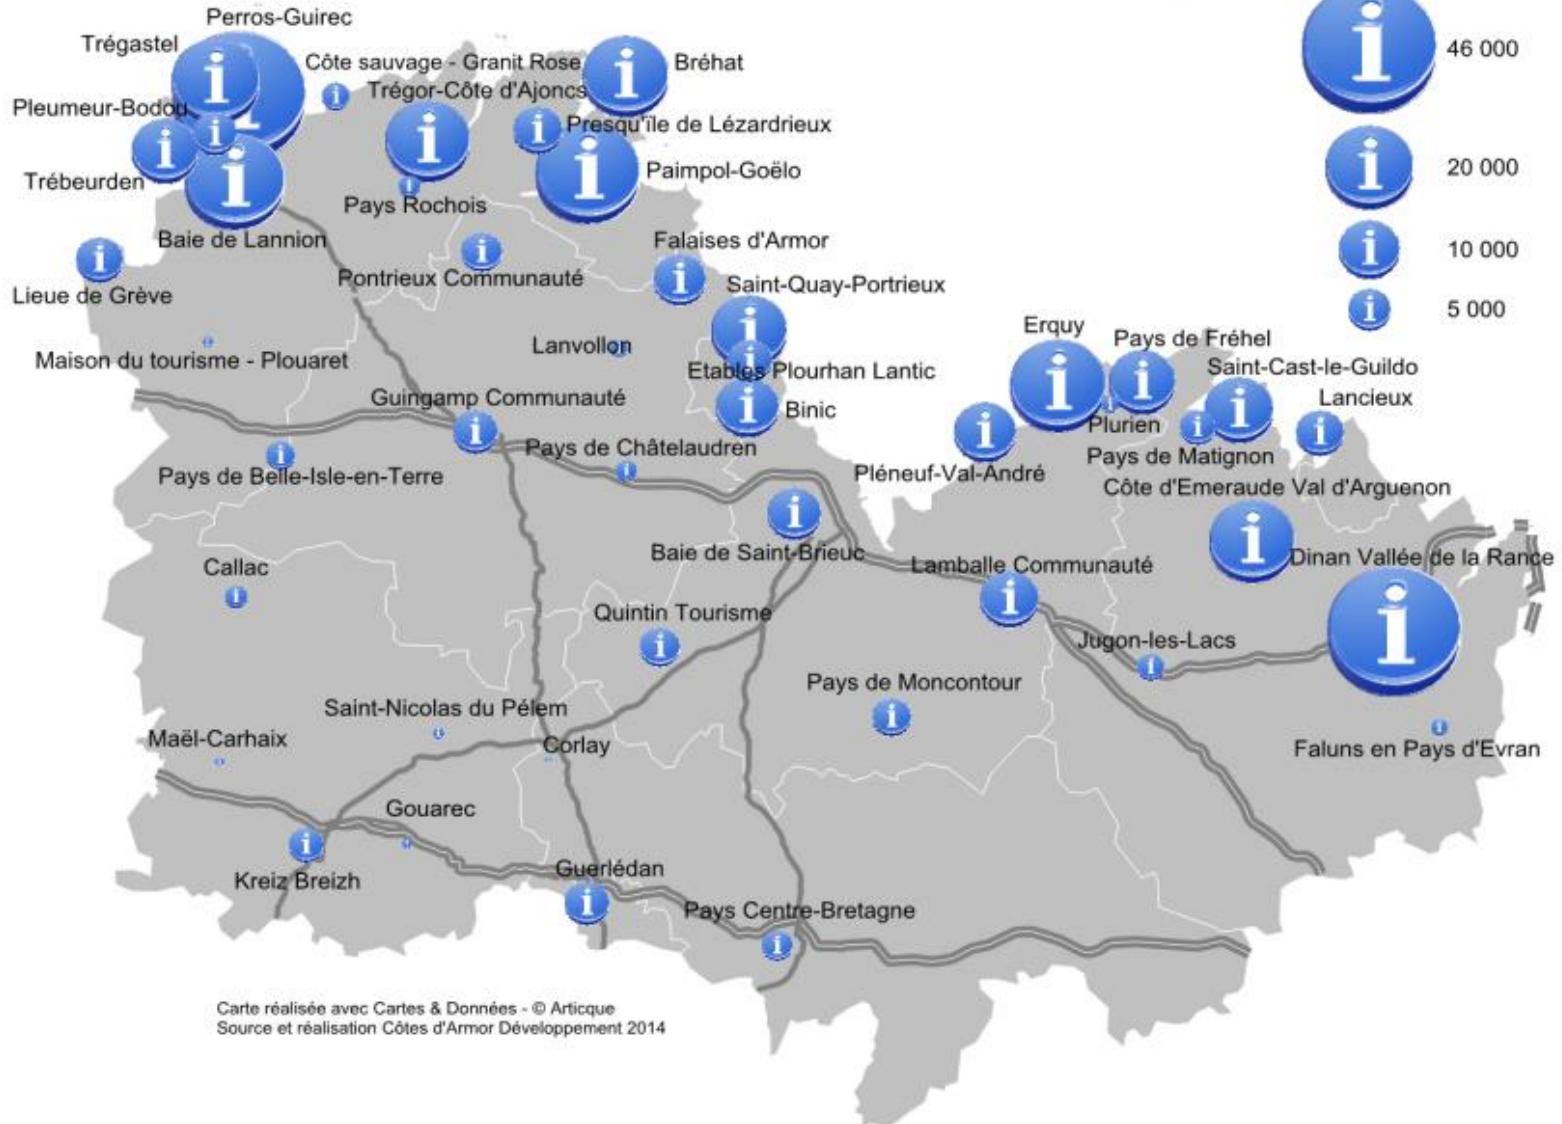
Perros-Guirec
Trégastel
Côte sauvage - Granit Rose
Bréhat
Trégor-Côte d'Ajoncs
Pleumeur-Bodou
Presqu'île de Lézardrieux
Trébeurden
Paimpol-Goëlo
Pays Rochois
Baie de Lannion
Falaises d'Armor
Pontrieux Communauté
Lieue de Grève
Saint-Quay-Portrieux
Maison du tourisme - Plouaret
Lanvollon
Etables Plourhan Lantic
Binic
Guingamp Communauté
Pays de Châtelaudren
Pays de Belle-Isle-en-Terre
Erquy
Pays de Fréhel
Saint-Cast-le-Guildo
Lancieux
Plurien
Pays de Matignon
Pléneuf-Val-André
Côte d'Emeraude Val d'Arguenon
Dinan Vallée de la Rance
Baie de Saint-Brieuc
Lamballe Communauté
Callac
Quintin Tourisme
Jugon-les-Lacs
Pays de Moncontour
Saint-Nicolas du Pélem
Maël-Carhaix
Corlay
Faluns en Pays d'Evran
Gouarec
Kreiz Breizh
Guerlédan
Pays Centre-Bretagne

46 000
20 000
10 000
5 000

Carte réalisée avec Cartes & Données - © Articque
Source et réalisation Côtes d'Armor Développement 2014